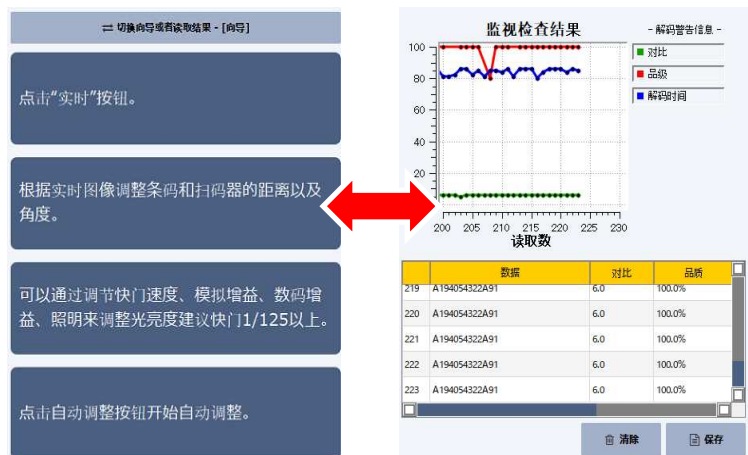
⇄ 切换向导或者读取结果 - [向导]

点击"实时"按钮。

根据实时图像调整条码和扫码器的距离以及角度。

可以通过调节快门速度、模拟增益、数码增益、照明来调整光亮度建议快门1/125以上。

点击自动调整按钮开始自动调整。

监视检查结果

- 解码警告信息 -

对比

品级

解码时间

100
80
60
40
20
0

200 205 210 215 220 225 230
读取数

| | 数据 | 对比 | 品质 |
|---|---|---|---|
| 219 | A194054322A91 | 6.0 | 100.0% |
| 220 | A194054322A91 | 6.0 | 100.0% |
| 221 | A194054322A91 | 6.0 | 100.0% |
| 222 | A194054322A91 | 6.0 | 100.0% |
| 223 | A194054322A91 | 6.0 | 100.0% |

清除

保存